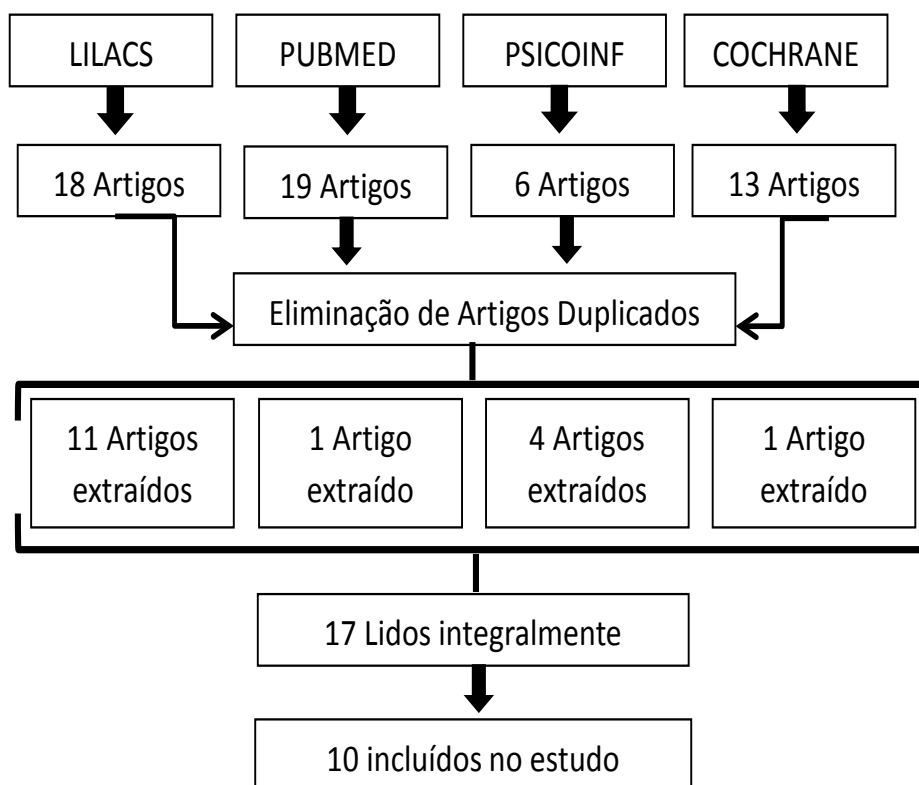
LILACS

PUBMED

PSICOINF

COCHRANE

18 Artigos

19 Artigos

6 Artigos

13 Artigos

Eliminação de Artigos Duplicados

11 Artigos extraídos

1 Artigo extraído

4 Artigos extraídos

1 Artigo extraído

17 Lidos integralmente

10 incluídos no estudo